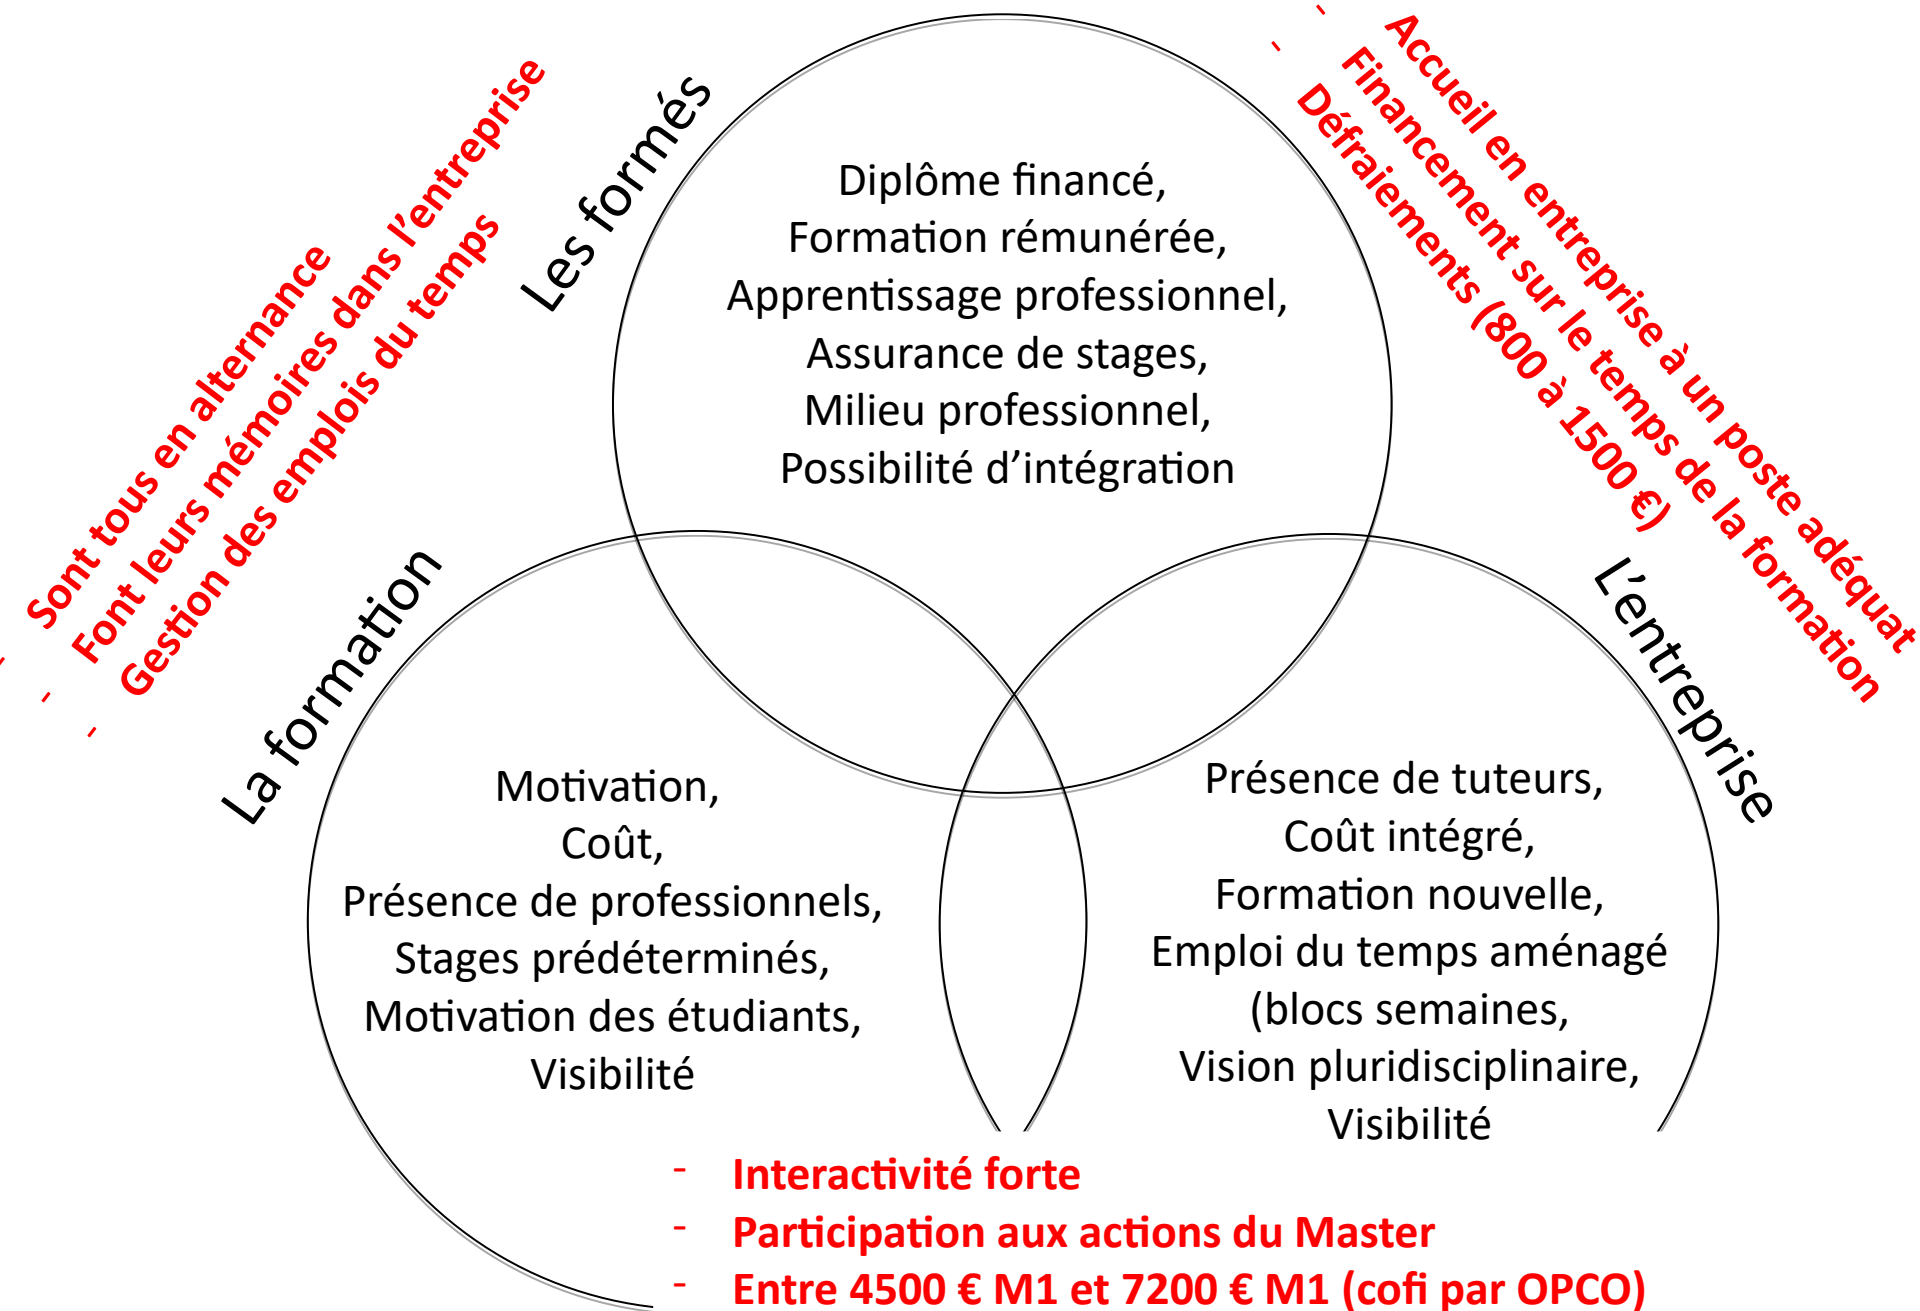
- Sont tous en alternance
- Font leurs mémoires dans l'entreprise
- Gestion des emplois du temps

Les formés

Diplôme financé,
Formation rémunérée,
Apprentissage professionnel,
Assurance de stages,
Milieu professionnel,
Possibilité d'intégration

- Accueil en entreprise à un poste adéquat
- Financement sur le temps de la formation
- Défraiements (800 à 1500 €)

La formation

Motivation,
Coût,
Présence de professionnels,
Stages prédéterminés,
Motivation des étudiants,
Visibilité

L'entreprise

Présence de tuteurs,
Coût intégré,
Formation nouvelle,
Emploi du temps aménagé (blocs semaines,
Vision pluridisciplinaire,
Visibilité

- Interactivité forte
- Participation aux actions du Master
- Entre 4500 € M1 et 7200 € M1 (cofi par OPCO)